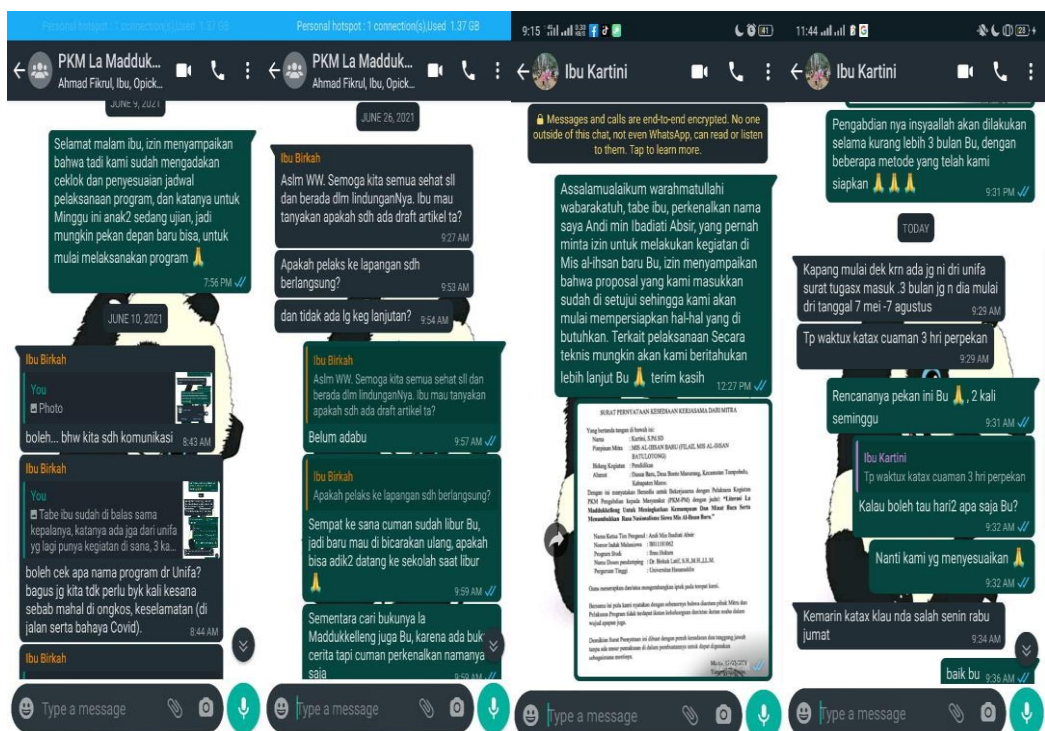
Personal hotspot : 1 connection(s),Used 1.37 GB

PKM La Madduk...
Ahmad Fikrul, Ibu, Opick...

JUNE 9, 2021

Selamat malam ibu, izin menyampaikan bahwa tadi kami sudah mengadakan ceklok dan penyesuaian jadwal pelaksanaan program, dan katanya untuk Minggu ini anak2 sedang ujian, jadi mungkin pekan depan baru bisa, untuk mulai melaksanakan program 🙏 7:56 PM

JUNE 10, 2021

Ibu Birkah
You
Photo
boleh... bhw kita sdh komunikasi 8:43 AM

Ibu Birkah
You
Tabe ibu sudah di balas sama kepalanya, katanya ada jga dari unifa yg lagi punya kegiatan di sana, 3 ka...
boleh cek apa nama program dr Unifa? bagus jg kita tdk perlu byk kali kesana sebab mahal di ongkos, keselamatan (di jalan serta bahaya Covid). 8:44 AM

Ibu Birkah

Type a message

Personal hotspot : 1 connection(s),Used 1.37 GB

PKM La Madduk...
Ahmad Fikrul, Ibu, Opick...

JUNE 26, 2021

Ibu Birkah
Aslm WW. Semoga kita semua sehat sll dan berada dlm lindunganNya. Ibu mau tanyakan apakah sdh ada draft artikel ta? 9:27 AM

Apakah pelaks ke lapangan sdh berlangsung? 9:53 AM

dan tidak ada lg keg lanjutan? 9:54 AM

Ibu Birkah
Aslm WW. Semoga kita semua sehat sll dan berada dlm lindunganNya. Ibu mau tanyakan apakah sdh ada draft artikel ta?
Belum adabu 9:57 AM

Ibu Birkah
Apakah pelaks ke lapangan sdh berlangsung?
Sempat ke sana cuman sudah libur Bu, jadi baru mau di bicarakan ulang, apakah bisa adik2 datang ke sekolah saat libur 🙏 9:59 AM

Sementara cari bukunya la Maddukkelleng juga Bu, karena ada buk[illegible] cerita tapi cuman perkenalkan namanya saja 9:59 AM

Type a message

9:15

Ibu Kartini

🔒 Messages and calls are end-to-end encrypted. No one outside of this chat, not even WhatsApp, can read or listen to them. Tap to learn more.

Assalamualaikum warahmatullahi wabarakatuh, tabe ibu, perkenalkan nama saya Andi min Ibadiati Absir, yang pernah minta izin untuk melakukan kegiatan di Mis al-ihsan baru Bu, izin menyampaikan bahwa proposal yang kami masukkan sudah di setujui sehingga kami akan mulai mempersiapkan hal-hal yang di butuhkan. Terkait pelaksanaan Secara teknis mungkin akan kami beritahukan lebih lanjut Bu 🙏 terim kasih 12:27 PM

SURAT PERNYATAAN KESEDIAAN KERJASAMA DARI MITRA
Yang bertanda tangan di bawah ini:
Nama : Kartini, S.Pd.SD
Pimpinan Mitra : MIS AL-IHSAN BARU (FILIAL MIS AL-IHSAN BATULOTONG)
Bidang Kegiatan : Pendidikan
Alamat : Dusun Baru, Desa Bonto Marannu, Kecamatan Tompobulu, Kabupaten Maros
Dengan ini menyatakan Bersedia untuk Bekerjasama dengan Pelaksana Kegiatan PKM Pengabdian kepada Masyarakat (PKM-PM) dengan judul: "Literasi La Maddukelleng Untuk Meningkatkan Kemampuan Dan Minat Baca Serta Menumbuhkan Rasa Nasionalisme Siswa Mis Al-Ihsan Baru."
Nama Ketua Tim Pengusul : Andi Min Ibadiati Absir
Nomor Induk Mahasiswa : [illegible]
Program Studi : Ilmu Sejarah
Nama Dosen pendamping : Dr. Birkah Latif, S.H.,M.H.,LL.M.
Perguruan Tinggi : Universitas Hasanuddin
Guna menerapkan dan/atau mengembangkan iptek pada tempat kami.
Bersama ini pula kami nyatakan dengan sebenarnya bahwa diantara pihak Mitra dan Pelaksana Program tidak terdapat ikatan kekeluargaan dan/atau ikatan usaha dalam wujud apapun juga.
Demikian Surat Pernyataan ini dibuat dengan penuh kesadaran dan tanggung jawab tanpa ada unsur pemaksaan di dalam pembuatannya untuk dapat digunakan sebagaimana mestinya.
Maros, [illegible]

Type a message

11:44

Ibu Kartini

Pengabdian nya insyaallah akan dilakukan selama kurang lebih 3 bulan Bu, dengan beberapa metode yang telah kami siapkan 🙏🙏🙏 9:31 PM

TODAY

Kapang mulai dek krn ada jg ni dri unifa surat tugasx masuk .3 bulan jg n dia mulai dri tanggal 7 mei -7 agustus 9:29 AM

Tp waktux katax cuaman 3 hri perpekan 9:29 AM

Rencananya pekan ini Bu 🙏, 2 kali seminggu 9:31 AM

Ibu Kartini
Tp waktux katax cuaman 3 hri perpekan
Kalau boleh tau hari2 apa saja Bu? 9:32 AM

Nanti kami yg menyesuaikan 🙏 9:32 AM

Kemarin katax klau nda salah senin rabu jumat 9:34 AM

baik bu 9:36 AM

Type a message